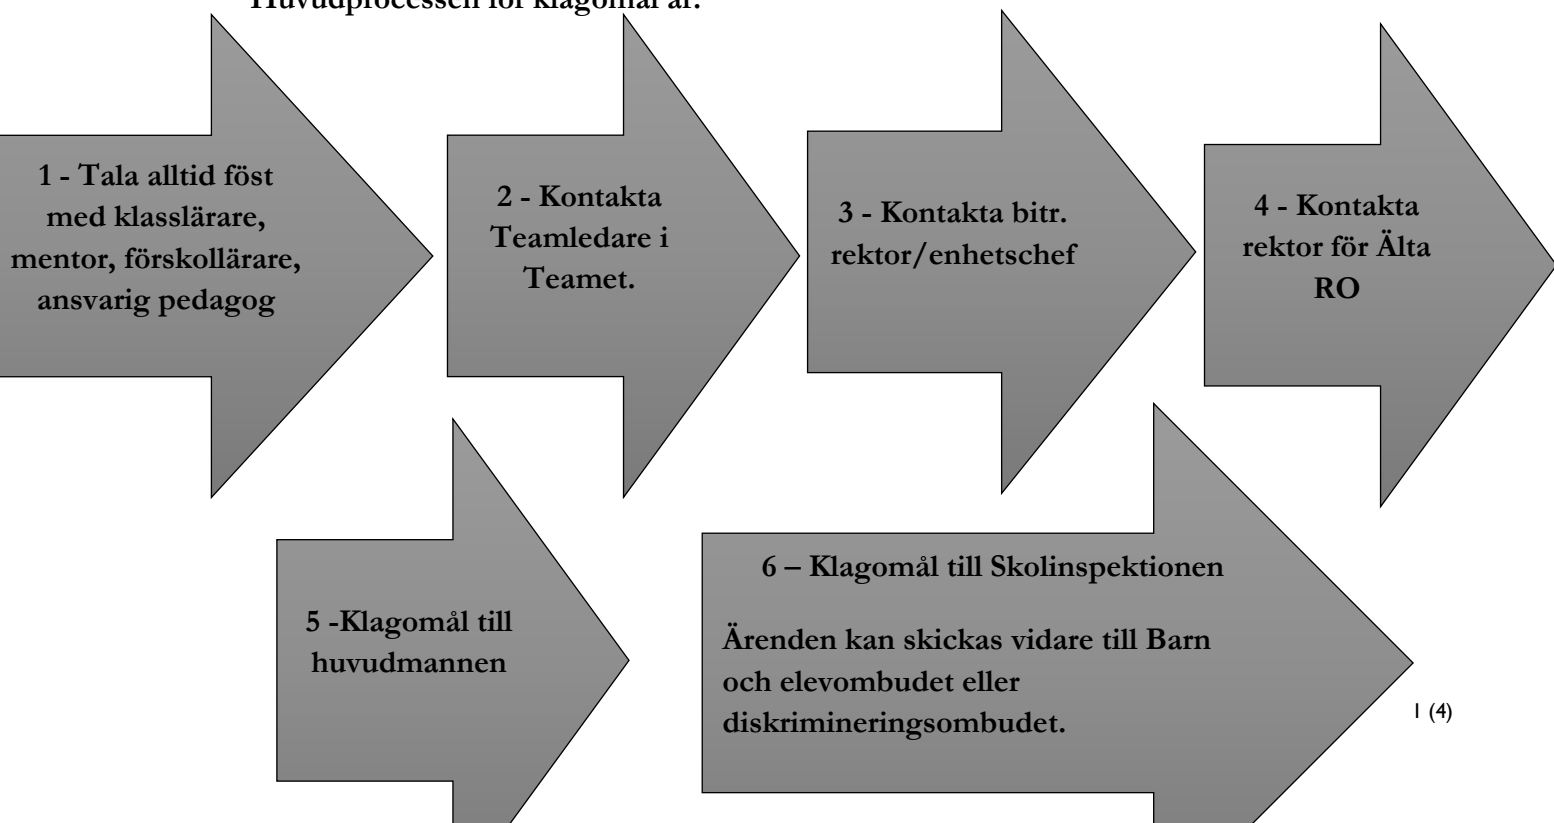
Huvudprocessen för klagomål är:

1 - Tala alltid föst med klasslärare, mentor, förskollärare, ansvarig pedagog

2 - Kontakta Teamledare i Teamet.

3 - Kontakta bitr. rektor/enhetschef

4 - Kontakta rektor för Älta RO

5 -Klagomål till huvudmannen

6 – Klagomål till Skolinspektionen

Ärenden kan skickas vidare till Barn och elevombudet eller diskrimineringsombudet.

1 (4)